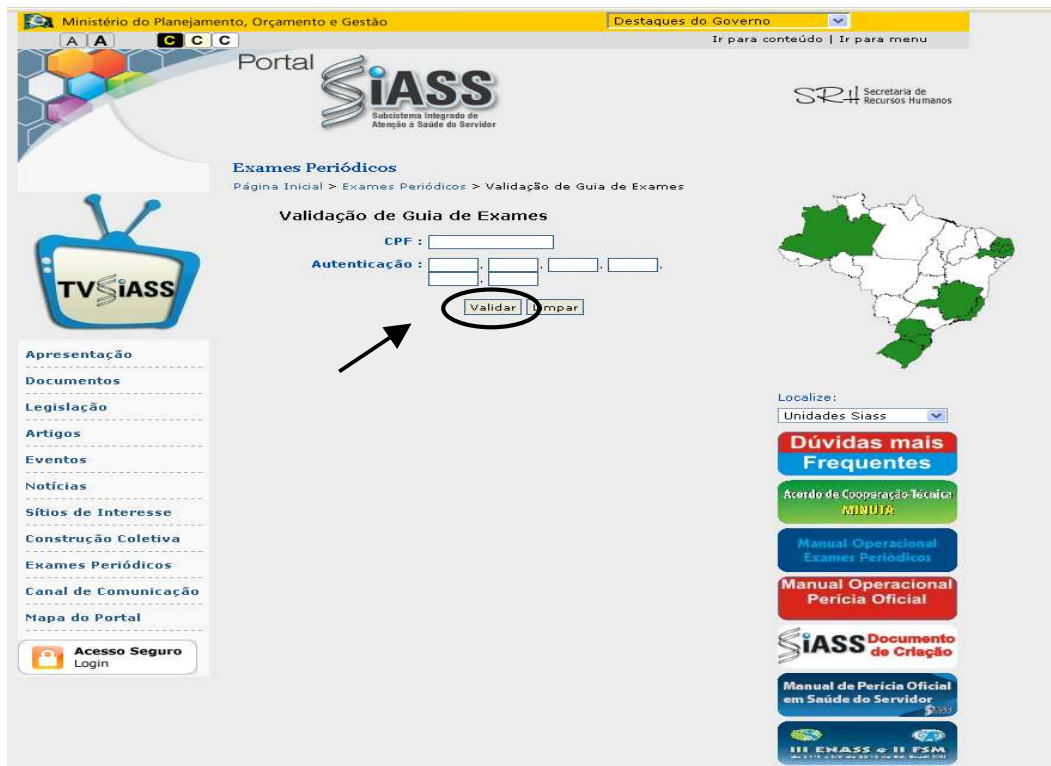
Ministério do Planejamento, Orçamento e Gestão

Destaques do Governo

A A C C C

Ir para conteúdo | Ir para menu

Portal SiASS

Subsistema Integrado de Atenção à Saúde do Servidor

SRH Secretaria de Recursos Humanos

Exames Periódicos

Página Inicial > Exames Periódicos > Validação de Guia de Exames

Validação de Guia de Exames

CPF :

Autenticação :

Validar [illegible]mpar

TV SiASS

Apresentação

Documentos

Legislação

Artigos

Eventos

Notícias

Sítios de Interesse

Construção Coletiva

Exames Periódicos

Canal de Comunicação

Mapa do Portal

Acesso Seguro
Login

Localize:

Unidades Siass

Dúvidas mais Frequentes

Acordo de Cooperação Técnica MINUTA

Manual Operacional Exames Periódicos

Manual Operacional Perícia Oficial

SiASS Documento de Criação

Manual de Perícia Oficial em Saúde do Servidor

III ENASS e II FSM